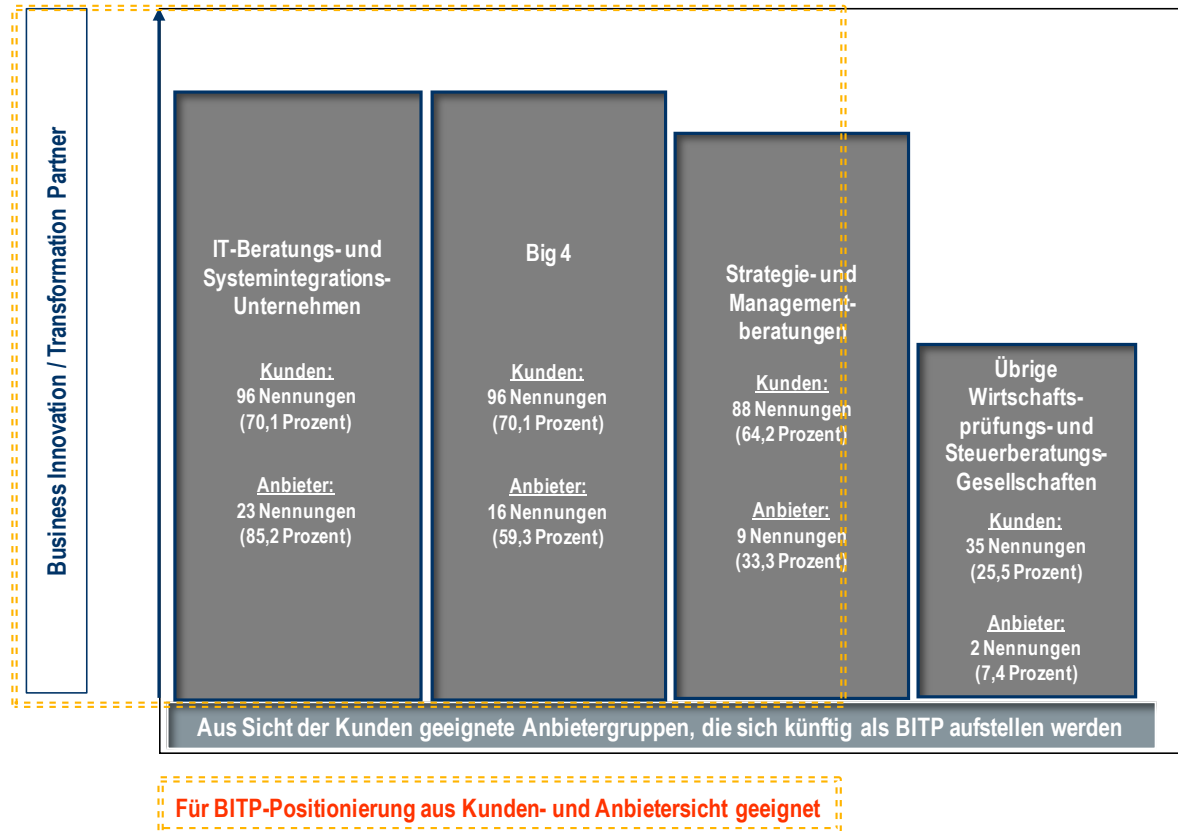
Business Innovation / Transformation Partner

IT-Beratungs- und Systemintegrations-Unternehmen

Kunden:
96 Nennungen
(70,1 Prozent)

Anbieter:
23 Nennungen
(85,2 Prozent)

Big 4

Kunden:
96 Nennungen
(70,1 Prozent)

Anbieter:
16 Nennungen
(59,3 Prozent)

Strategie- und Management-beratungen

Kunden:
88 Nennungen
(64,2 Prozent)

Anbieter:
9 Nennungen
(33,3 Prozent)

Übrige Wirtschafts-prüfungs- und Steuerberatungs-Gesellschaften

Kunden:
35 Nennungen
(25,5 Prozent)

Anbieter:
2 Nennungen
(7,4 Prozent)

Aus Sicht der Kunden geeignete Anbietergruppen, die sich künftig als BITP aufstellen werden

Für BITP-Positionierung aus Kunden- und Anbietersicht geeignet